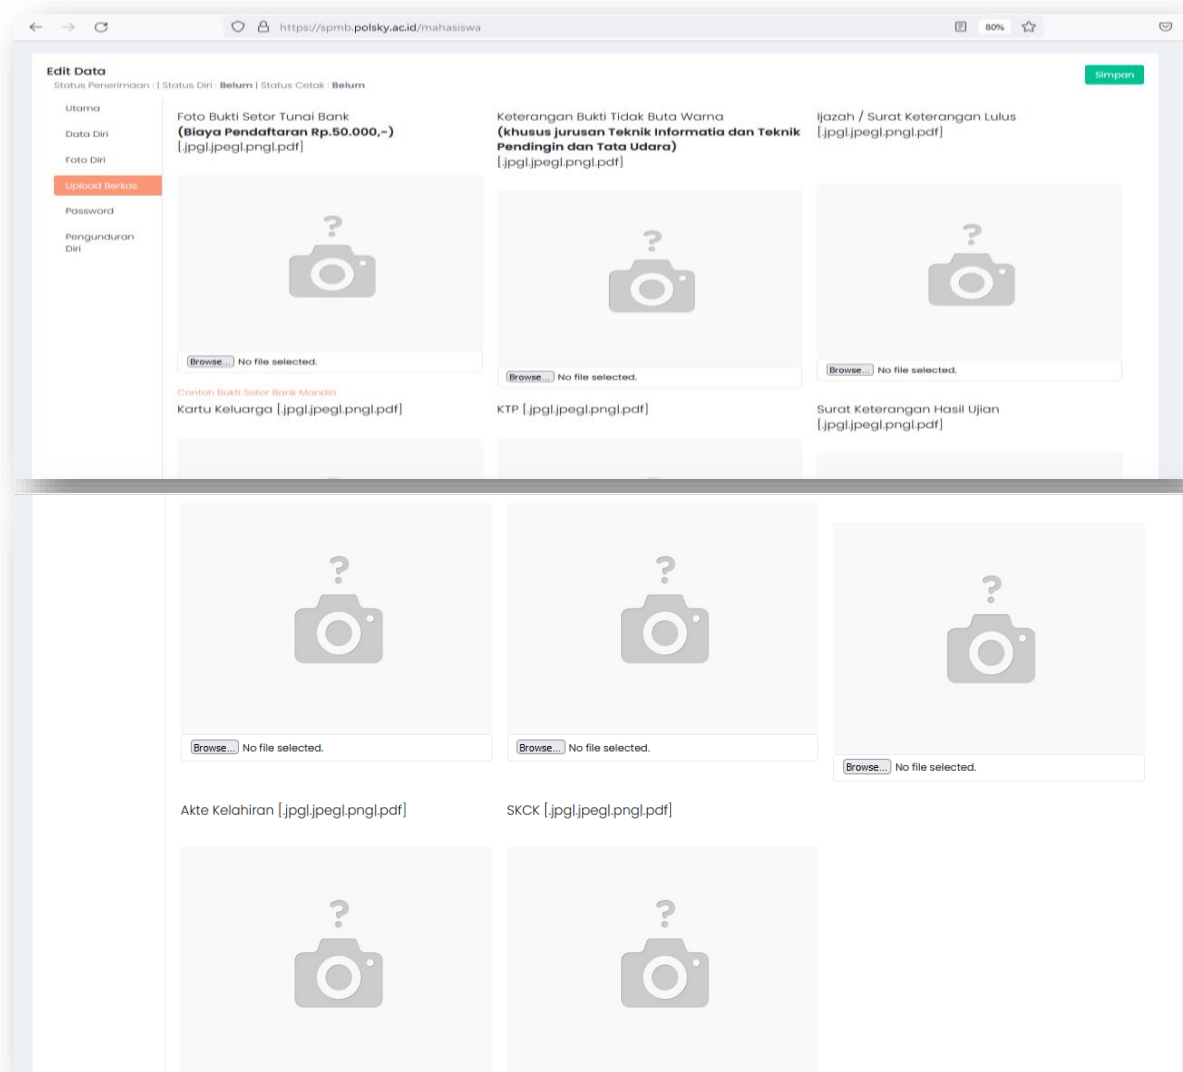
https://spmb.polsky.ac.id/mahasiswa

80%

Edit Data

Status Penerimaan : | Status Diri : Belum | Status Cetak : Belum

Simpan

Utama

Data Diri

Foto Diri

Upload Berkas

Password

Pengunduran Diri

Foto Bukti Setor Tunai Bank
**(Biaya Pendaftaran Rp.50.000,-)**
[.jpg|.jpeg|.png|.pdf]

Browse... No file selected.

Contoh Bukti Setor Bank Mandiri

Keterangan Bukti Tidak Buta Warna
**(khusus jurusan Teknik Informatia dan Teknik Pendingin dan Tata Udara)**
[.jpg|.jpeg|.png|.pdf]

Browse... No file selected.

Ijazah / Surat Keterangan Lulus
[.jpg|.jpeg|.png|.pdf]

Browse... No file selected.

Kartu Keluarga [.jpg|.jpeg|.png|.pdf]

KTP [.jpg|.jpeg|.png|.pdf]

Surat Keterangan Hasil Ujian
[.jpg|.jpeg|.png|.pdf]

Browse... No file selected.

Browse... No file selected.

Browse... No file selected.

Akte Kelahiran [.jpg|.jpeg|.png|.pdf]

SKCK [.jpg|.jpeg|.png|.pdf]